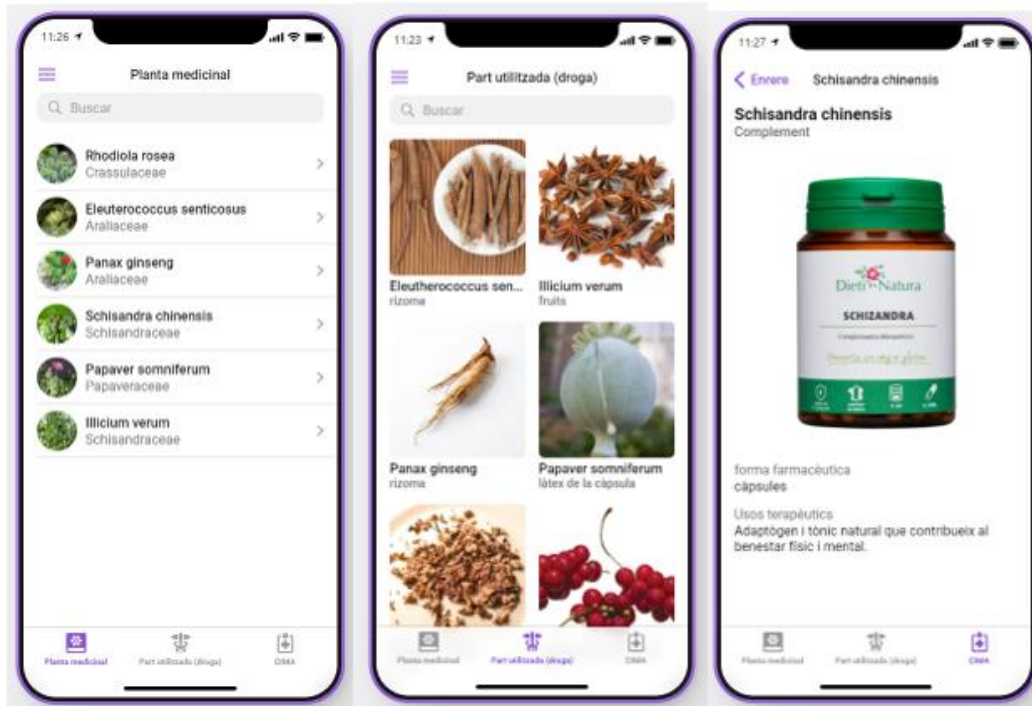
11:26

Planta medicinal

Buscar

Rhodiola rosea
Crassulaceae

Eleuterococcus senticosus
Araliaceae

Panax ginseng
Araliaceae

Schisandra chinensis
Schisandraceae

Papaver somniferum
Papaveraceae

Illicium verum
Schisandraceae

Planta medicinal
Part utilitzada (droga)
CIMA

11:23

Part utilitzada (droga)

Buscar

Eleutherococcus sen...
rizoma

Illicium verum
fruits

Panax ginseng
rizoma

Papaver somniferum
làtex de la càpsula

Planta medicinal
Part utilitzada (droga)
CIMA

11:27

Enrere Schisandra chinensis

Schisandra chinensis
Complement

Dieti Natura
SCHIZANDRA

forma farmacèutica
càpsules

Usos terapèutics
Adaptògen i tònic natural que contribueix al benestar físic i mental.

Planta medicinal
Part utilitzada (droga)
CIMA